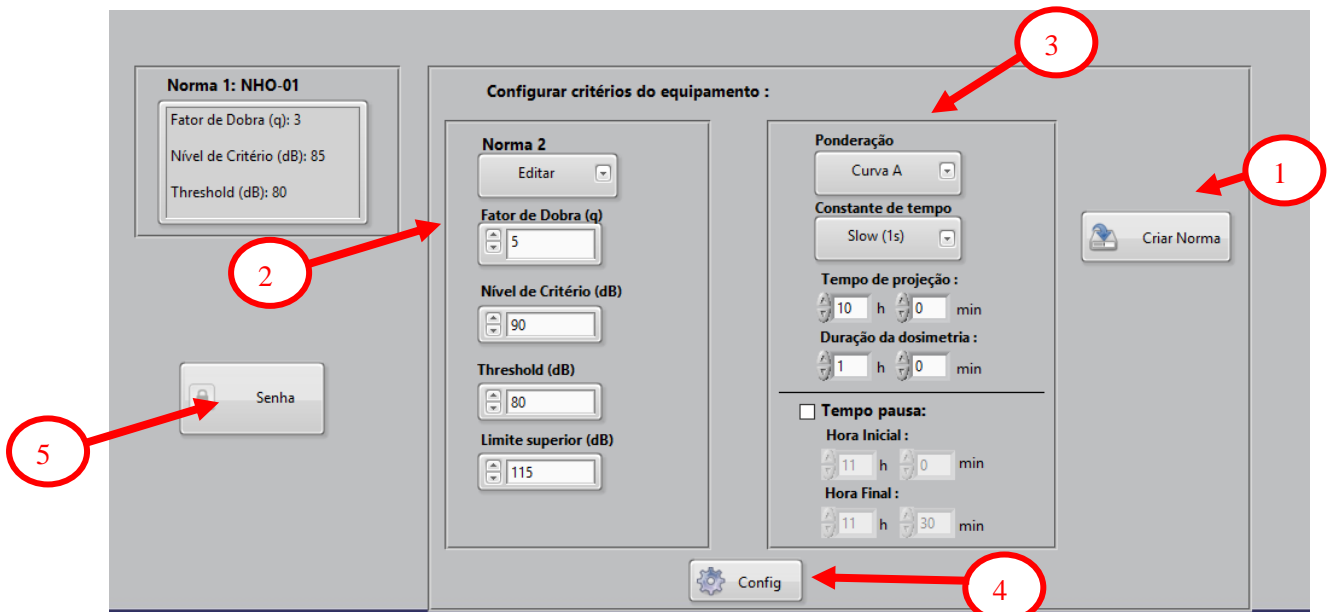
Norma 1: NHO-01

Fator de Dobra (q): 3

Nível de Critério (dB): 85

Threshold (dB): 80

Configurar critérios do equipamento :

Norma 2

Editar

Fator de Dobra (q)

5

Nível de Critério (dB)

90

Threshold (dB)

80

Limite superior (dB)

115

Ponderação

Curva A

Constante de tempo

Slow (1s)

Tempo de projeção :

10 h 0 min

Duração da dosimetria :

1 h 0 min

Tempo pausa:

Hora Inicial :

11 h 0 min

Hora Final :

11 h 30 min

Criar Norma

Senha

Config

1

2

3

4

5